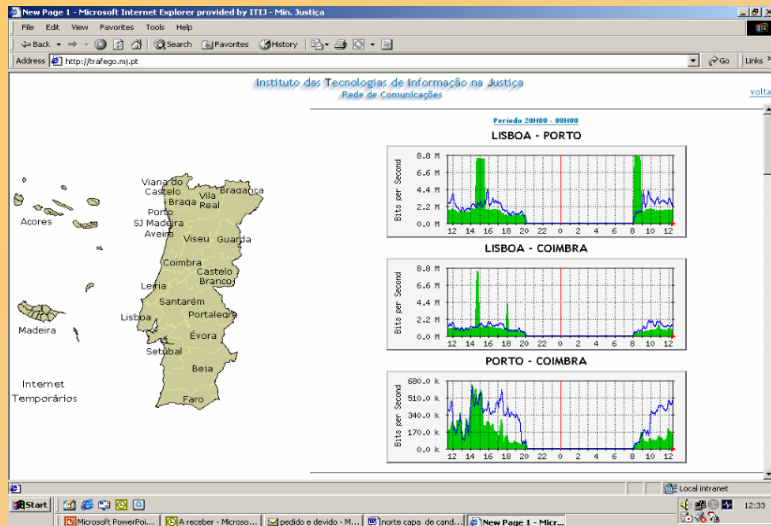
New Page 1 - Microsoft Internet Explorer provided by ITIJ - Min. Justiça

File Edit View Favorites Tools Help

Back Search Favorites History

Address http://trafego.mj.pt Go Links

Instituto das Tecnologias de Informação na Justiça
Rede de Comunicações

voltar

Período 20H00 - 08H00

LISBOA - PORTO

8.8 M
6.6 M
4.4 M
2.2 M
0.0 M
Bits per Second
12 14 16 18 20 22 0 2 4 6 8 10 12

LISBOA - COIMBRA

8.8 M
6.6 M
4.4 M
2.2 M
0.0 M
Bits per Second
12 14 16 18 20 22 0 2 4 6 8 10 12

PORTO - COIMBRA

680.0 k
510.0 k
340.0 k
170.0 k
0.0 k
Bits per Second
12 14 16 18 20 22 0 2 4 6 8 10 12

Açores
Madeira
Viana do Castelo
Braga
Vila Real
Bragança
Porto
SJ Madeira
Aveiro
Viseu
Guarda
Coimbra
Castelo Branco
Leiria
Santarém
Portalegre
Lisboa
Évora
Setúbal
Beja
Faro

Internet
Temporários

Local intranet

Start
Microsoft PowerPoi...
A receber - Microso...
pedido e devido - M...
norte capa de cand...
New Page 1 - Micr...
12:33